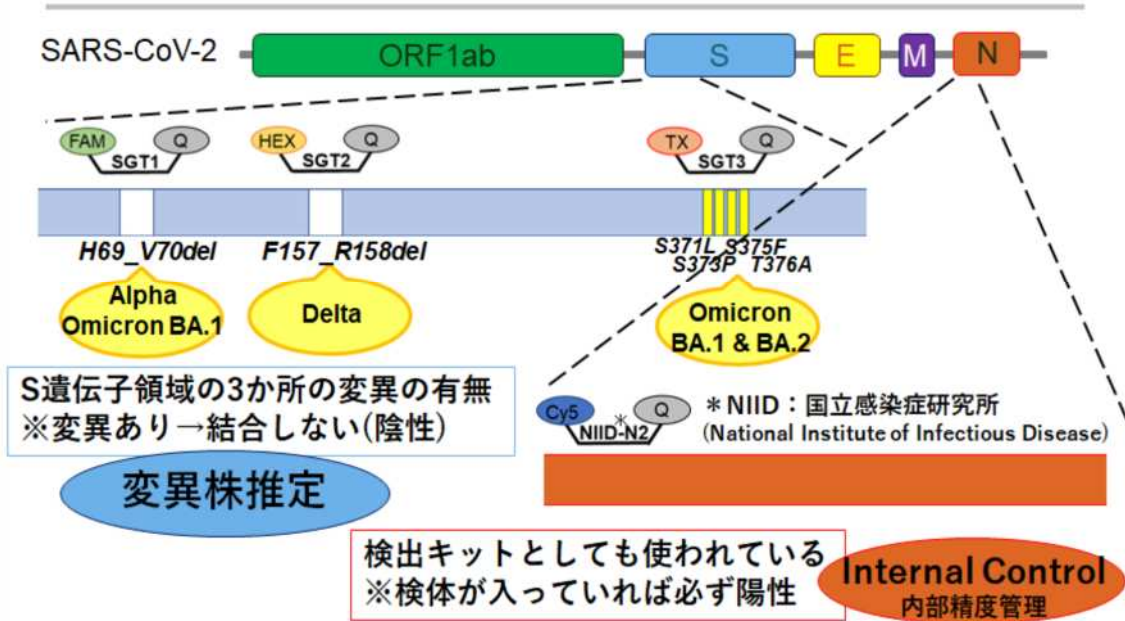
SARS-CoV-2

ORF1ab

S

E

M

N

FAM

Q

SGT1

HEX

Q

SGT2

TX

Q

SGT3

H69_V70del

F157_R158del

S371L S375F
S373P T376A

Alpha
Omicron BA.1

Delta

Omicron
BA.1 & BA.2

S遺伝子領域の3か所の変異の有無
※変異あり→結合しない(陰性)

変異株推定

Cy5

Q

NIID-N2

＊

＊NIID：国立感染症研究所
(National Institute of Infectious Disease)

検出キットとしても使われている
※検体が入っていれば必ず陽性

Internal Control
内部精度管理